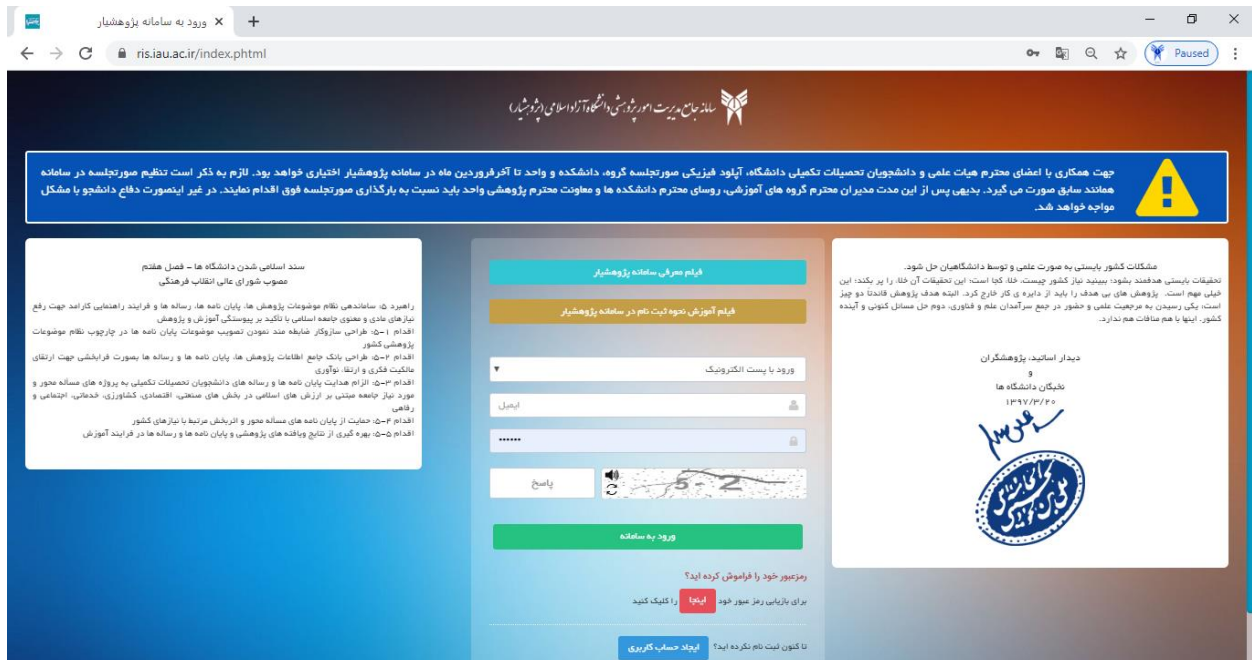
ورود به سامانه پژوهشیار ×

ris.iau.ac.ir/index.phtml

Paused

سامانه جامع مدیریت امور پژوهشی دانشگاه آزاد اسلامی (پژوهشیار)

جهت همکاری با اعضای محترم هیات علمی و دانشجویان تحصیلات تکمیلی دانشگاه، آپلود فیزیکی صورتجلسه گروه، دانشکده و واحد تا آخرفروردین ماه در سامانه پژوهشیار اختیاری خواهد بود. لازم به ذکر است تنظیم صورتجلسه در سامانه همانند سابق صورت می گیرد. بدیهی پس از این مدت مدیران محترم گروه های آموزشی، روسای محترم دانشکده ها و معاونت محترم پژوهشی واحد باید نسبت به بارگذاری صورتجلسه فوق اقدام نمایند. در غیر اینصورت دفاع دانشجو با مشکل مواجه خواهد شد.

مشکلات کشور بایستی به صورت علمی و توسط دانشگاهیان حل شود.
تحقیقات بایستی هدفمند بشود: ببینید نیاز کشور چیست، خلا کجا است؛ این تحقیقات آن خلا را پر بکند؛ این خیلی مهم است. پژوهش های بی هدف را باید از دایره ی کار خارج کرد. البته هدف پژوهش قاعدتا دو چیز است، یکی رسیدن به مرجعیت علمی و حضور در جمع سرآمدان علم و فناوری، دوم حل مسائل کنونی و آینده کشور. اینها با هم منافات هم ندارد.

دیدار اساتید، پژوهشگران
و
نخبگان دانشگاه ها
۱۳۹۷/۳/۲۰

فیلم معرفی سامانه پژوهشیار

فیلم آموزش نحوه ثبت نام در سامانه پژوهشیار

ورود با پست الکترونیک

ایمیل

••••••

پاسخ

5 2

ورود به سامانه

رمزعبور خود را فراموش کرده اید؟
برای بازیابی رمز عبور خود اینجا را کلیک کنید

تا کنون ثبت نام نکرده اید؟ ایجاد حساب کاربری

سند اسلامی شدن دانشگاه ها - فصل هفتم
مصوب شورای عالی انقلاب فرهنگی

راهبرد ۵: ساماندهی نظام موضوعات پژوهش ها، پایان نامه ها، رساله ها و فرایند راهنمایی کارآمد جهت رفع نیازهای مادی و معنوی جامعه اسلامی با تاکید بر پیوستگی آموزش و پژوهش
اقدام ۵-۱: طراحی سازوکار ضابطه مند نمودن تصویب موضوعات پایان نامه ها در چارچوب نظام موضوعات پژوهشی کشور
اقدام ۵-۲: طراحی بانک جامع اطلاعات پژوهش ها، پایان نامه ها و رساله ها بصورت فرابخشی جهت ارتقای مالکیت فکری و ارتقا نوآوری
اقدام ۵-۳: الزام هدایت پایان نامه ها و رساله های دانشجویان تحصیلات تکمیلی به پروژه های مساله محور و مورد نیاز جامعه مبتنی بر ارزش های اسلامی در بخش های صنعتی، اقتصادی، کشاورزی، خدماتی، اجتماعی و رفاهی
اقدام ۵-۴: حمایت از پایان نامه های مساله محور و اثربخش مرتبط با نیازهای کشور
اقدام ۵-۵: بهره گیری از نتایج ویافته های پژوهشی و پایان نامه ها و رساله ها در فرایند آموزش